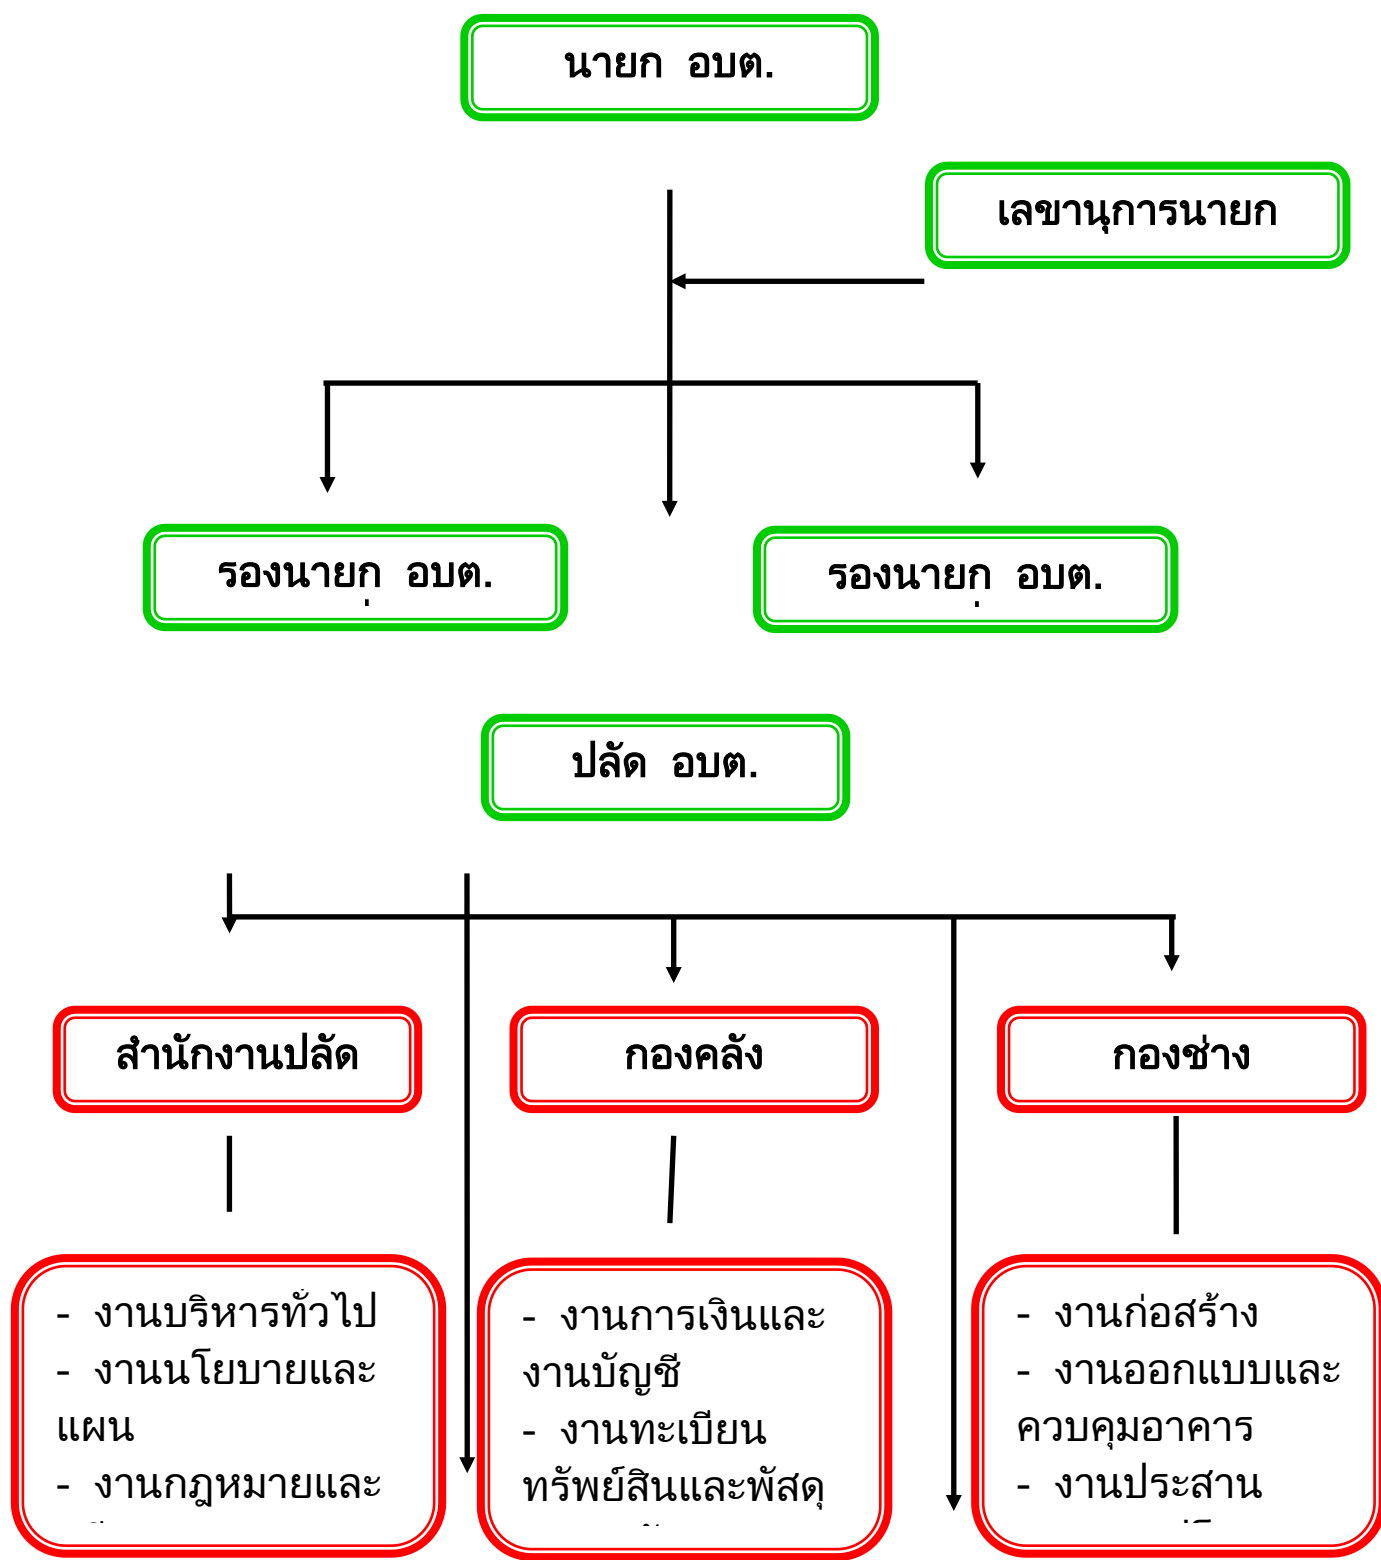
นายก อบต.

เลขานุการนายก

รองนายก อบต.

รองนายก อบต.

ปลัด อบต.

สำนักงานปลัด

กองคลัง

กองช่าง

- งานบริหารทั่วไป
- งานนโยบายและแผน
- งานกฎหมายและ
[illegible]

- งานการเงินและงานบัญชี
- งานทะเบียนทรัพย์สินและพัสดุ
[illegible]

- งานก่อสร้าง
- งานออกแบบและควบคุมอาคาร
- งานประสาน
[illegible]